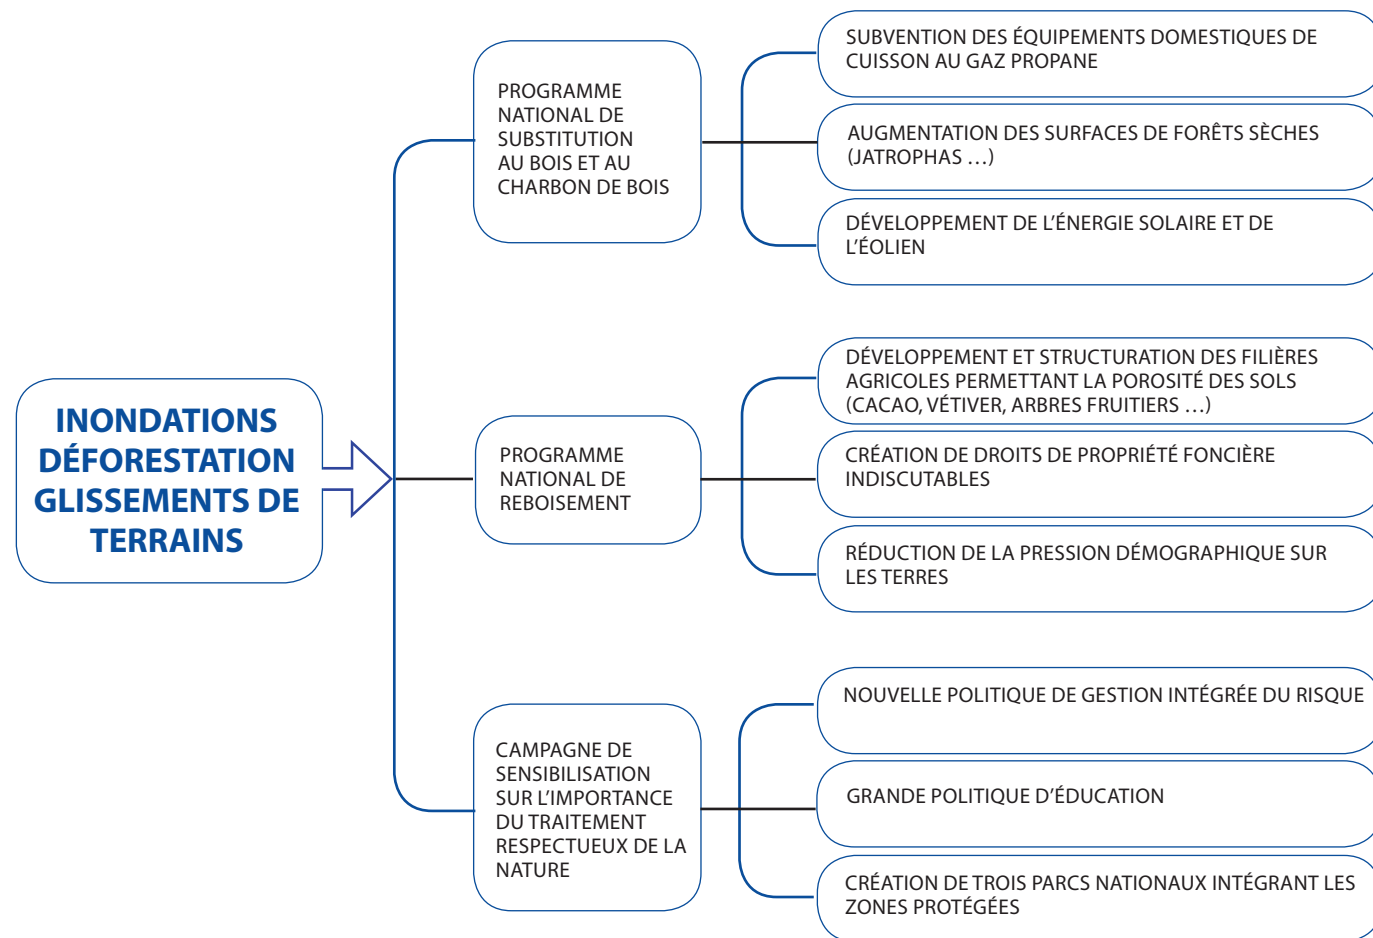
INONDATIONS DÉFORESTATION GLISSEMENTS DE TERRAINS

PROGRAMME NATIONAL DE SUBSTITUTION AU BOIS ET AU CHARBON DE BOIS

SUBVENTION DES ÉQUIPEMENTS DOMESTIQUES DE CUISSON AU GAZ PROPANE

AUGMENTATION DES SURFACES DE FORÊTS SÈCHES (JATROPHAS …)

DÉVELOPPEMENT DE L'ÉNERGIE SOLAIRE ET DE L'ÉOLIEN

PROGRAMME NATIONAL DE REBOISEMENT

DÉVELOPPEMENT ET STRUCTURATION DES FILIÈRES AGRICOLES PERMETTANT LA POROSITÉ DES SOLS (CACAO, VÉTIVER, ARBRES FRUITIERS …)

CRÉATION DE DROITS DE PROPRIÉTÉ FONCIÈRE INDISCUTABLES

RÉDUCTION DE LA PRESSION DÉMOGRAPHIQUE SUR LES TERRES

CAMPAGNE DE SENSIBILISATION SUR L'IMPORTANCE DU TRAITEMENT RESPECTUEUX DE LA NATURE

NOUVELLE POLITIQUE DE GESTION INTÉGRÉE DU RISQUE

GRANDE POLITIQUE D'ÉDUCATION

CRÉATION DE TROIS PARCS NATIONAUX INTÉGRANT LES ZONES PROTÉGÉES